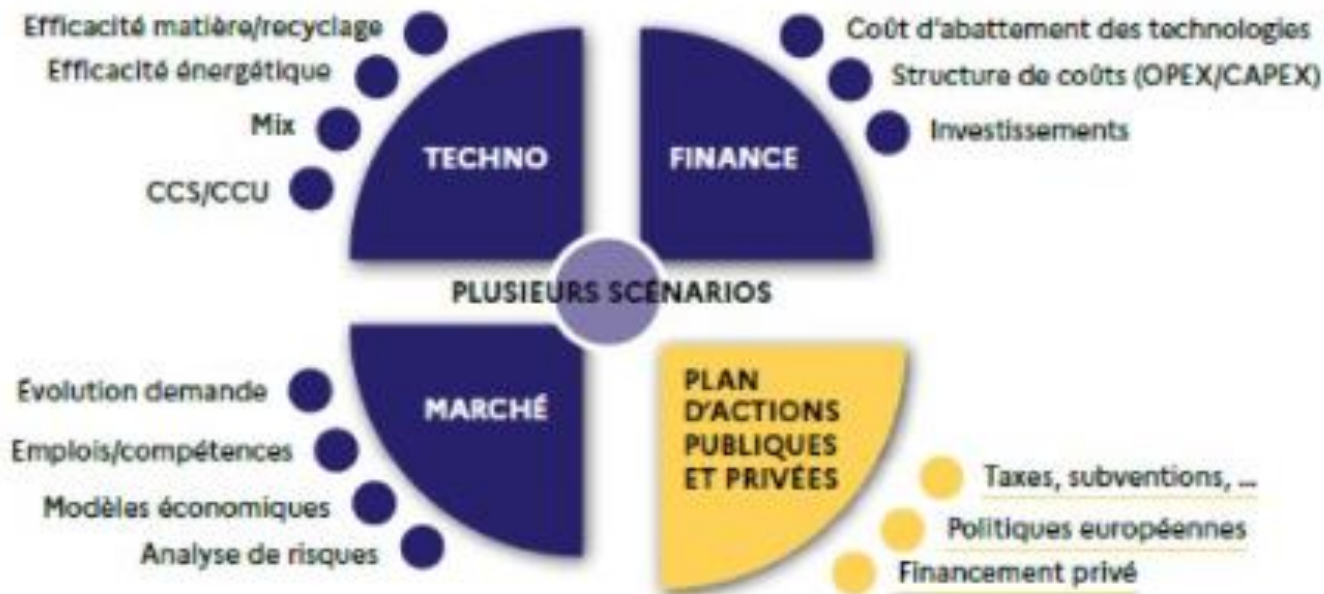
Efficacité matière/recyclage
Efficacité énergétique
Mix
CCS/CCU

TECHNO

FINANCE

Coût d'abattement des technologies
Structure de coûts (OPEX/CAPEX)
Investissements

PLUSIEURS SCÉNARIOS

Évolution demande
Emplois/compétences
Modèles économiques
Analyse de risques

MARCHÉ

PLAN D'ACTIONS PUBLIQUES ET PRIVÉES

Taxes, subventions, ...
Politiques européennes
Financement privé